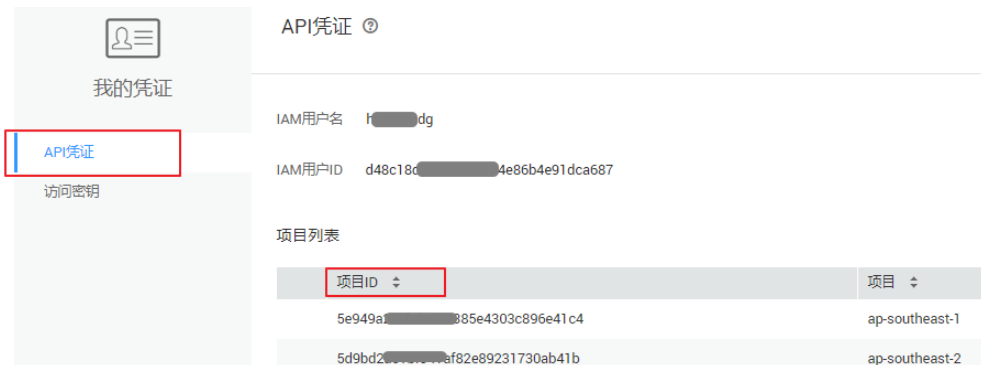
我的凭证

API凭证

访问密钥

API凭证 ?

IAM用户名 h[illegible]dg

IAM用户ID d48c18d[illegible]4e86b4e91dca687

项目列表

| 项目ID | 项目 |
|---|---|
| 5e949a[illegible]885e4303c896e41c4 | ap-southeast-1 |
| 5d9bd2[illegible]af82e89231730ab41b | ap-southeast-2 |